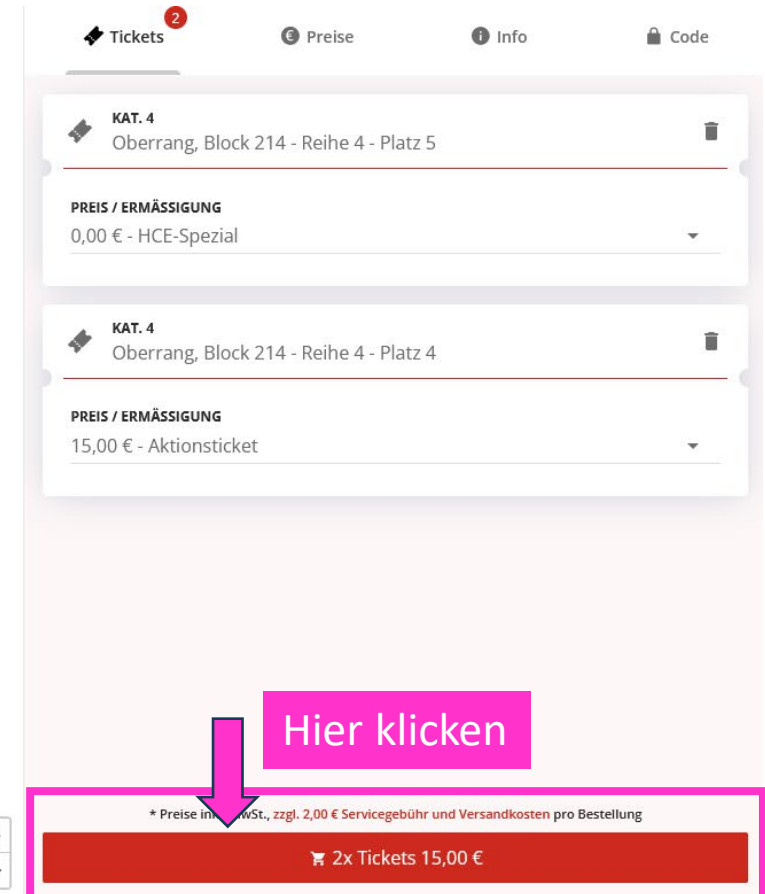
Tickets 2
Preise
Info
Code

KAT. 4
Oberrang, Block 214 - Reihe 4 - Platz 5

PREIS / ERMÄSSIGUNG
0,00 € - HCE-Spezial

KAT. 4
Oberrang, Block 214 - Reihe 4 - Platz 4

PREIS / ERMÄSSIGUNG
15,00 € - Aktionsticket

Hier klicken

* Preise in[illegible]wSt., zzgl. 2,00 € Servicegebühr und Versandkosten pro Bestellung

2x Tickets 15,00 €